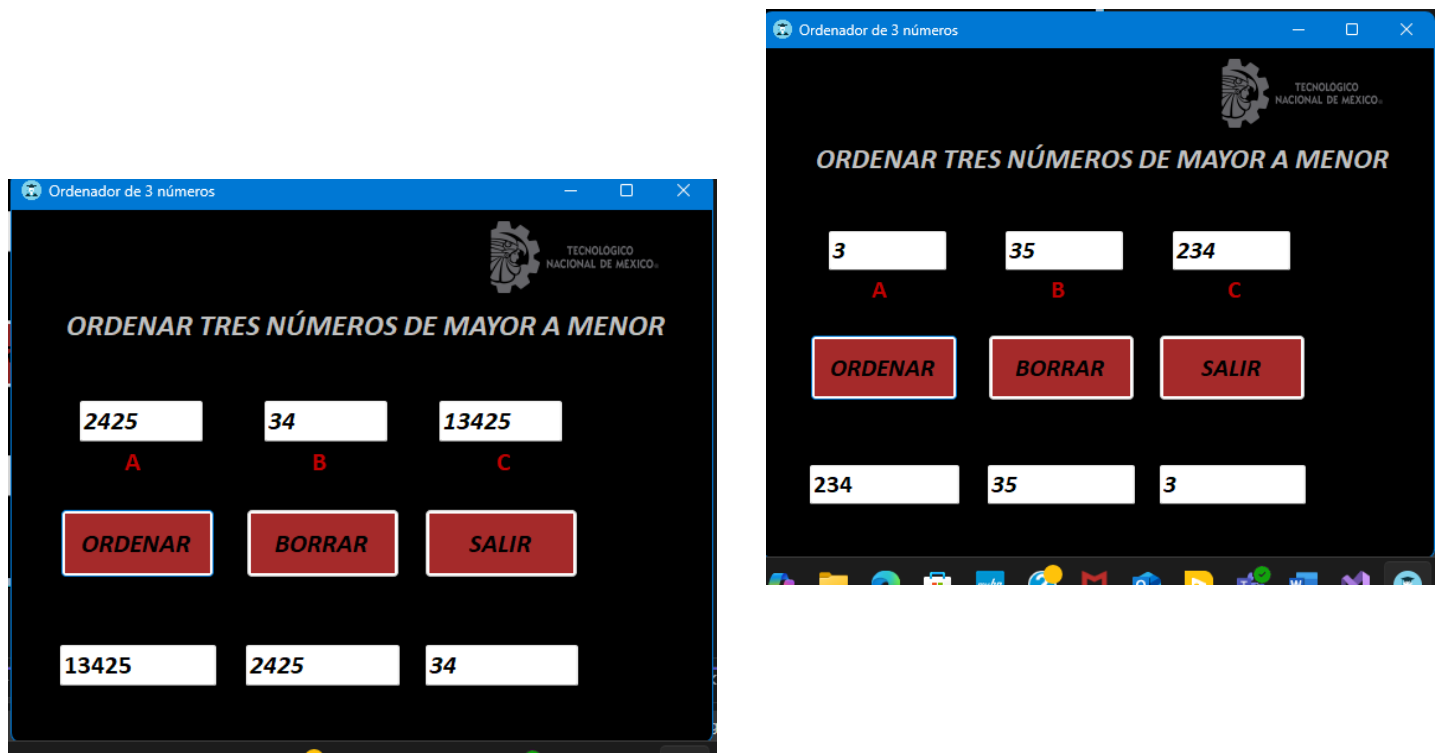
Ordenador de 3 números

TECNOLOGICO NACIONAL DE MEXICO

ORDENAR TRES NÚMEROS DE MAYOR A MENOR

2425
A

34
B

13425
C

ORDENAR BORRAR SALIR

13425 2425 34

Ordenador de 3 números

TECNOLOGICO NACIONAL DE MEXICO

ORDENAR TRES NÚMEROS DE MAYOR A MENOR

3
A

35
B

234
C

ORDENAR BORRAR SALIR

234 35 3